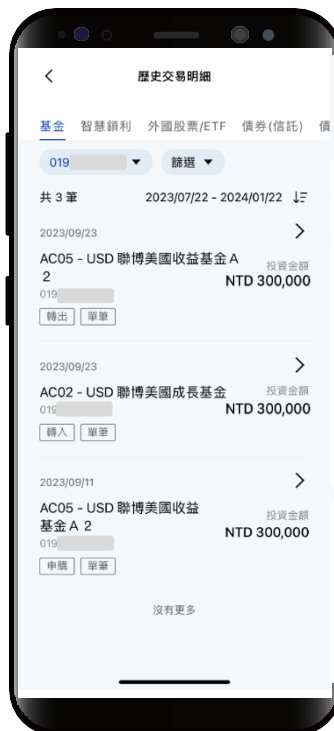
歷史交易明細

基金 智慧鎖利 外國股票/ETF 債券(信託) 債

019 ▼ 篩選 ▼

共 3 筆 2023/07/22 - 2024/01/22

2023/09/23

AC05 - USD 聯博美國收益基金 A 2
019
投資金額
NTD 300,000
轉出 單筆

2023/09/23

AC02 - USD 聯博美國成長基金
019
投資金額
NTD 300,000
轉入 單筆

2023/09/11

AC05 - USD 聯博美國收益基金 A 2
019
投資金額
NTD 300,000
申購 單筆

沒有更多